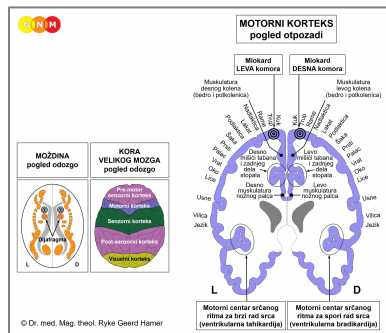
GNM

MOTORNI KORTEKS
pogled otpozadi

Miokard
LEVA komora

Miokard
DESNA komora

Muskulatura desnog kolena (bedro i potkolenica)

Muskulatura levog kolena (bedro i potkolenica)

Kuk
Rame
Lakat
Podlaktica
Šaka
Prsti
Palac
Vrat
Oko
Lice
Usne
Vilica
Jezik

Kuk
Rame
Lakat
Podlaktica
Šaka
Prsti
Palac
Vrat
Oko
Lice
Usne
Vilica
Jezik

Desno mišići tabana i zadnjeg dela stopala

Levo mišići tabana i zadnjeg dela stopala

Desno muskulatura nožnog palca

Levo muskulatura nožnog palca

MOŽDINA
pogled odozgo

Dijafragma

L
D

KORA VELIKOG MOZGA
pogled odozgo

Pre-motor senzorni korteks
Motorni korteks
Senzorni korteks
Post-senzorni korteks
Vizuelni korteks

L
D

Motorni centar srčanog ritma za brzi rad srca (ventrikularna tahikardija)

Motorni centar srčanog ritma za spori rad srca (ventrikularna bradikardija)

© Dr. med. Mag. theol. Ryke Geerd Hamer